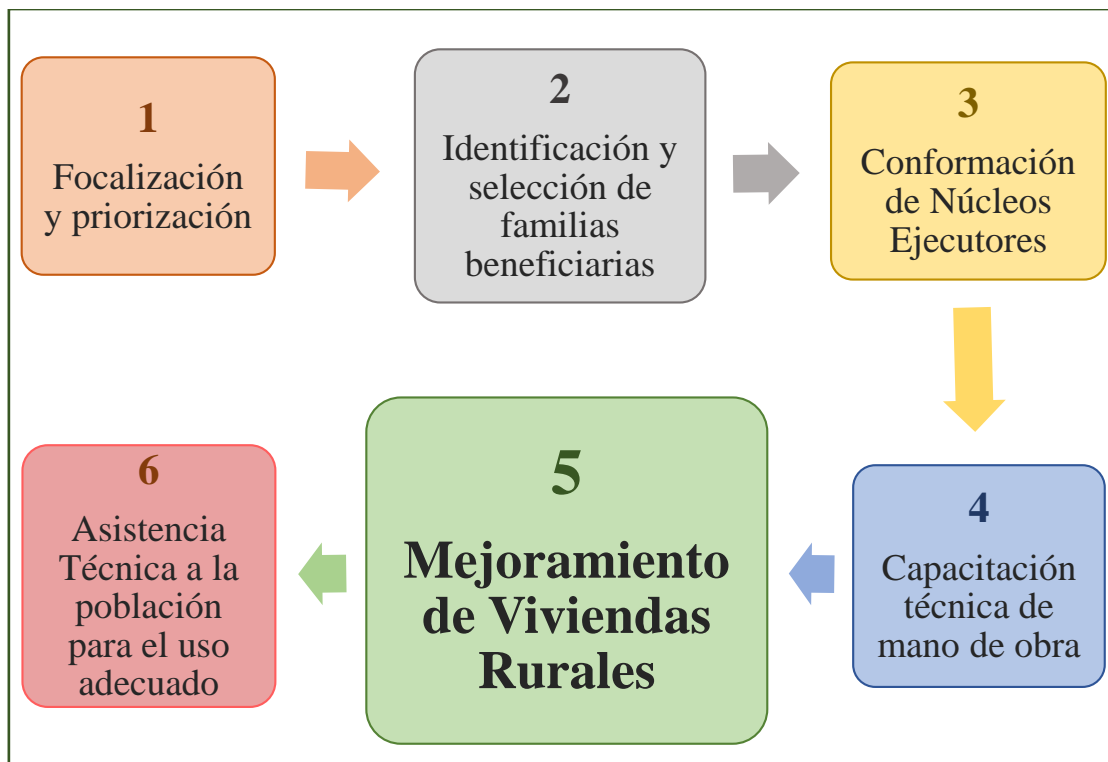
1
Focalización y priorización

2
Identificación y selección de familias beneficiarias

3
Conformación de Núcleos Ejecutores

4
Capacitación técnica de mano de obra

5
Mejoramiento de Viviendas Rurales

6
Asistencia Técnica a la población para el uso adecuado